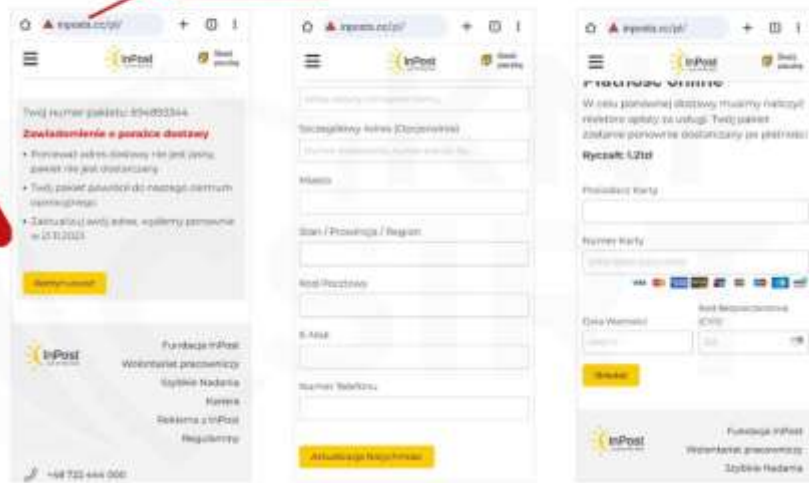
inpostx.cc/pl/

InPost

Twój numer paketu: 894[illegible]

Zawiadomienie o porażce dostawy

• Ponieważ adres dostawy nie jest jasny, paket nie jest dostarczany

• Twój paket powrócił do naszego centrum serwisowego

• Zaktualizuj swój adres, wyślemy ponownie w 13.11.2023

Kontynuować

InPost

Fundacja InPost
Wolontariat pracowniczy
Szybkie Nadania
Kariera
Reklama z InPost
Regulamin

+48 722 444 000

inpostx.cc/pl/

InPost

Szczegółowy Adres (Opcjonalnie)

Miasto

Stan / Prowincja / Region

Kod Pocztowy

E-Mail

Numer Telefonu

Aktualizacja Natychmiast

inpostx.cc/pl/

InPost

Płatność online

W celu ponownej dostawy musimy naliczyć niewielką opłatę za usługę. Twój paket zostanie ponownie dostarczony po płatności.

Ryczałt: 1,21zł

Posiadacz Karty

Numer Karty

Data Ważności

Kod Bezpieczeństwa (CVV)

Wysłać

InPost

Fundacja InPost
Wolontariat pracowniczy
Szybkie Nadania